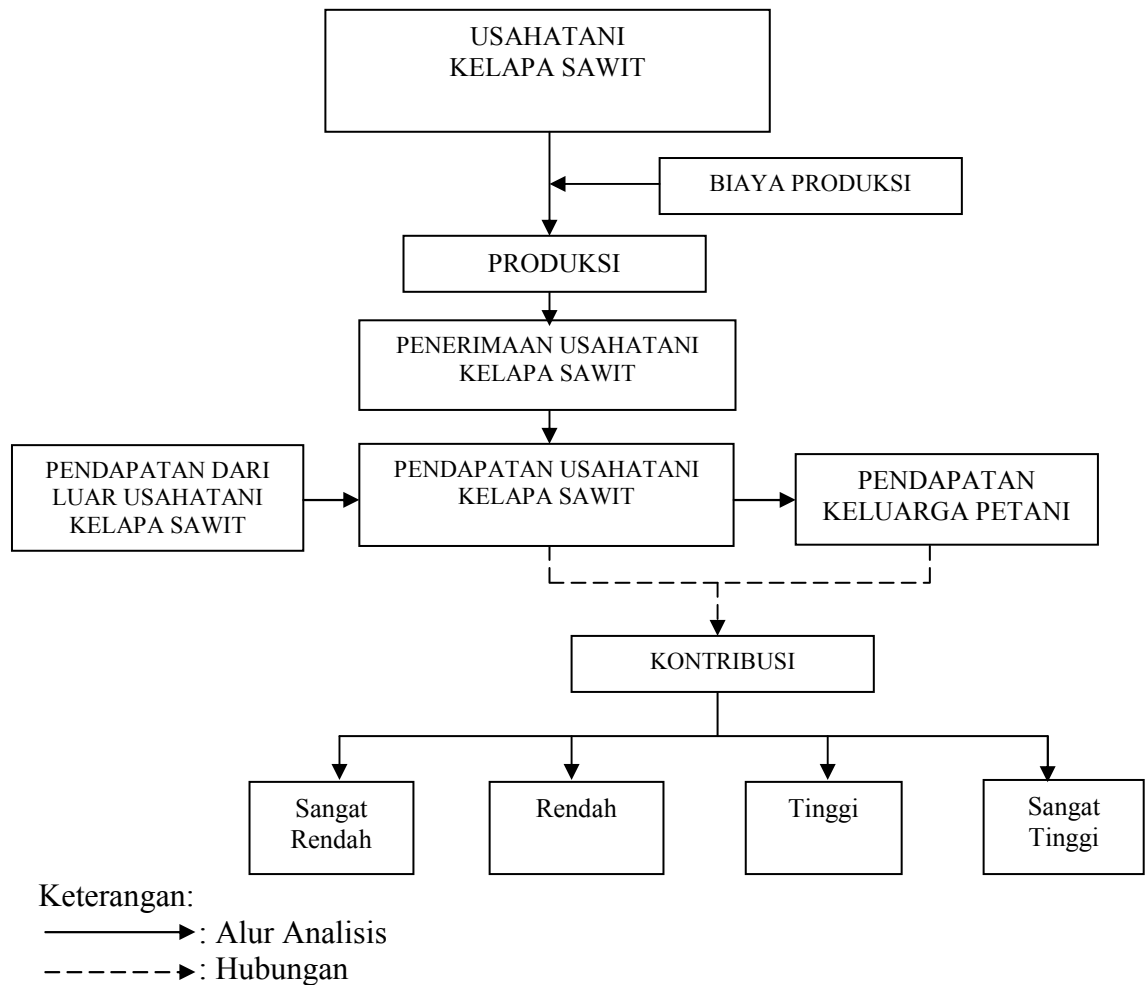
USAHATANI KELAPA SAWIT

BIAYA PRODUKSI

PRODUKSI

PENERIMAAN USAHATANI KELAPA SAWIT

PENDAPATAN DARI LUAR USAHATANI KELAPA SAWIT

PENDAPATAN USAHATANI KELAPA SAWIT

PENDAPATAN KELUARGA PETANI

KONTRIBUSI

Sangat Rendah

Rendah

Tinggi

Sangat Tinggi

Keterangan:
: Alur Analisis
: Hubungan